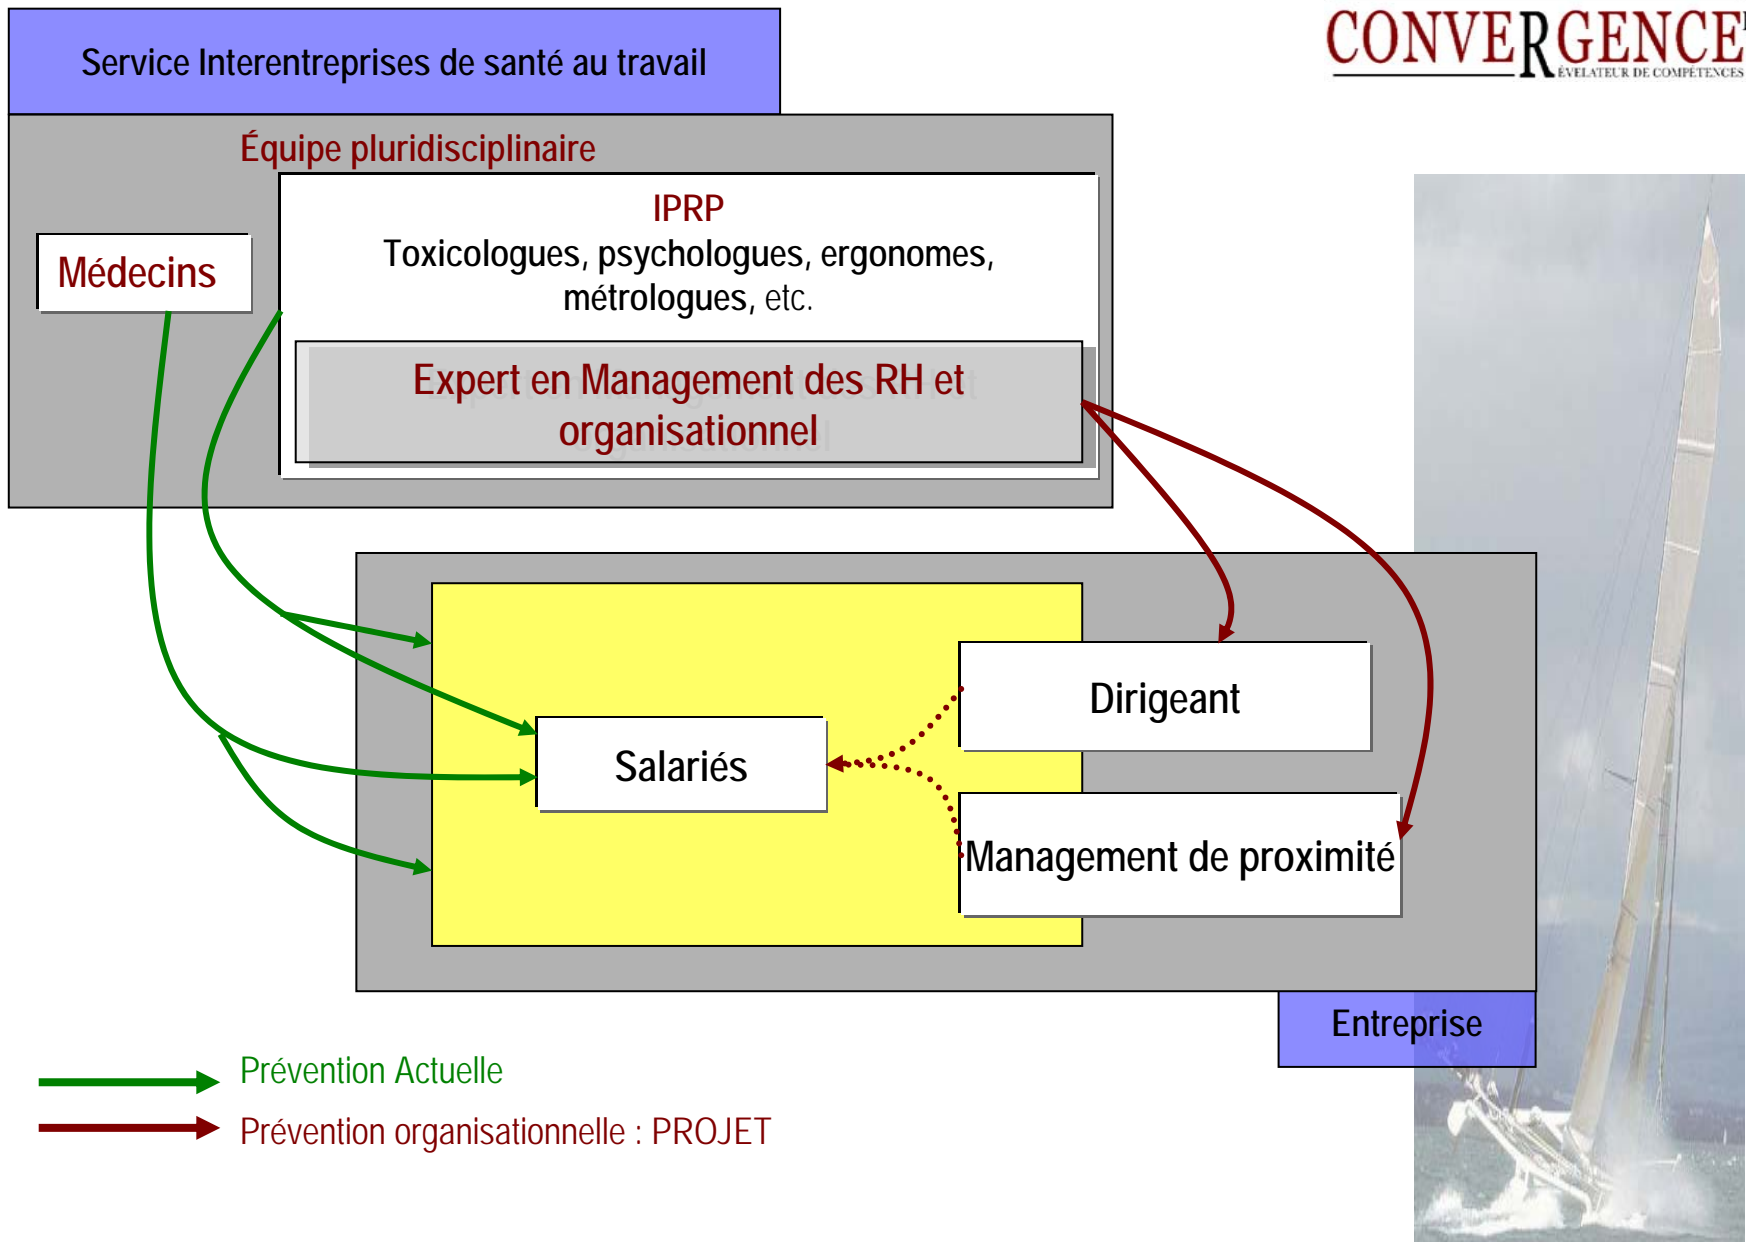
Service Interentreprises de santé au travail

CONVERGENCE
ÉVELATEUR DE COMPÉTENCES

Équipe pluridisciplinaire

Médecins

IPRP
Toxicologues, psychologues, ergonomes, métrologues, etc.

Expert en Management des RH et organisationnel

Dirigeant

Salariés

Management de proximité

Entreprise

Prévention Actuelle

Prévention organisationnelle : PROJET